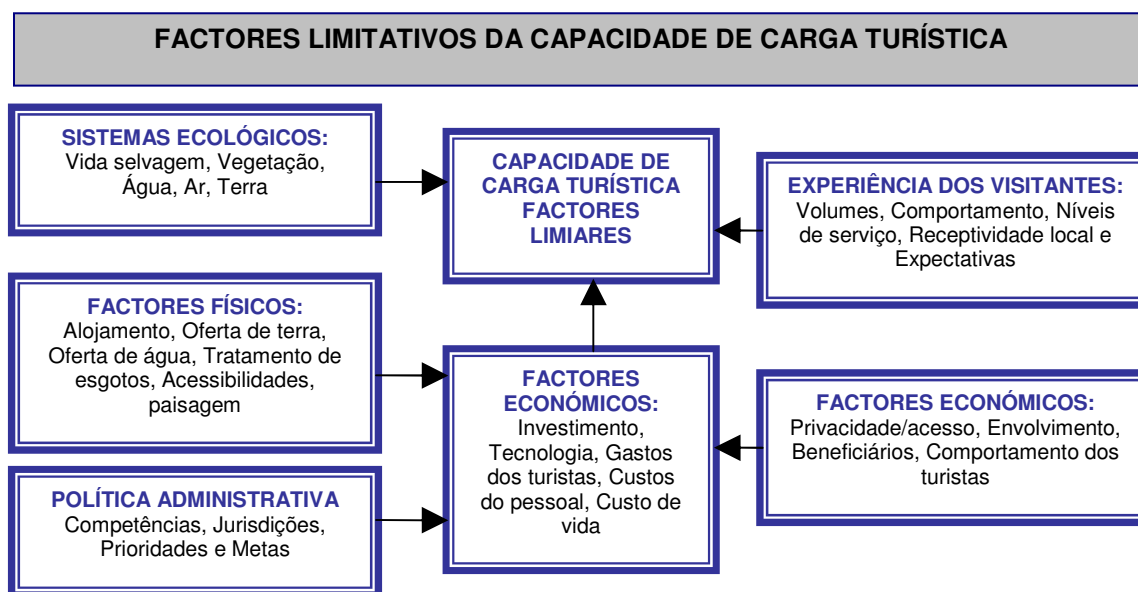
FACTORES LIMITATIVOS DA CAPACIDADE DE CARGA TURÍSTICA

SISTEMAS ECOLÓGICOS:
Vida selvagem, Vegetação, Água, Ar, Terra

CAPACIDADE DE CARGA TURÍSTICA FACTORES LIMIARES

EXPERIÊNCIA DOS VISITANTES:
Volumes, Comportamento, Níveis de serviço, Receptividade local e Expectativas

FACTORES FÍSICOS:
Alojamento, Oferta de terra, Oferta de água, Tratamento de esgotos, Acessibilidades, paisagem

FACTORES ECONÓMICOS:
Investimento, Tecnologia, Gastos dos turistas, Custos do pessoal, Custo de vida

FACTORES ECONÓMICOS:
Privacidade/acesso, Envolvimento, Beneficiários, Comportamento dos turistas

POLÍTICA ADMINISTRATIVA
Competências, Jurisdições, Prioridades e Metas